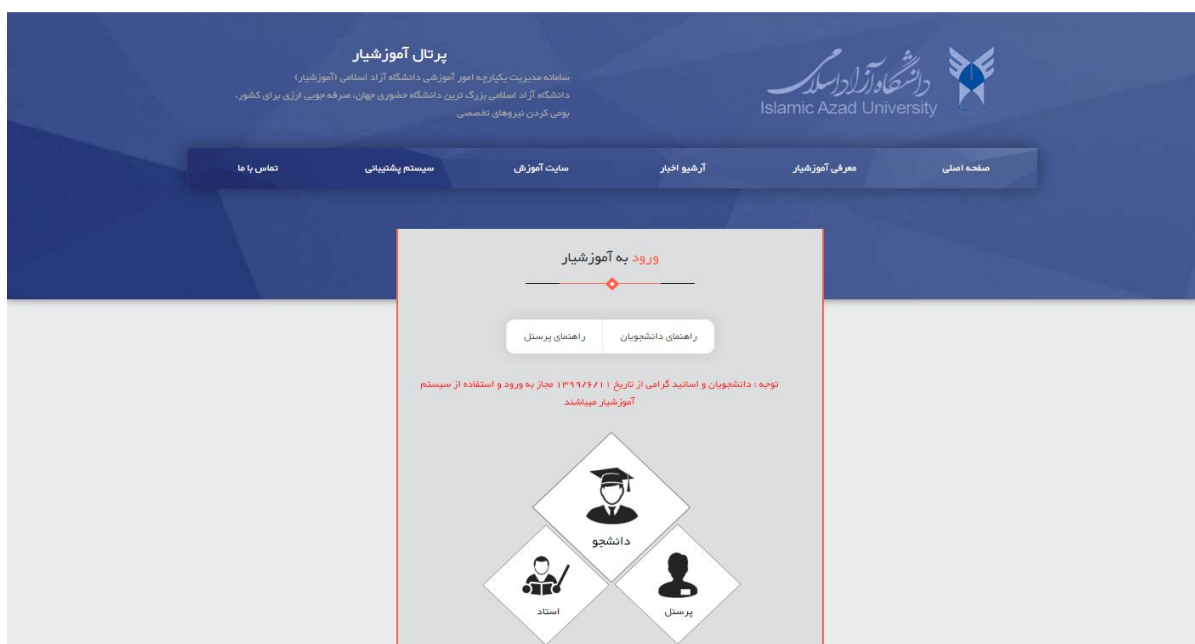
پرتال آموزشیار

سامانه مدیریت یکپارچه امور آموزشی دانشگاه آزاد اسلامی (آموزشیار)
دانشگاه آزاد اسلامی بزرگ ترین دانشگاه حضوری جهان، صرفه جویی ارزی برای کشور، بومی کردن نیروهای تخصصی

دانشگاه آزاد اسلامی
Islamic Azad University

صفحه اصلی
معرفی آموزشیار
آرشیو اخبار
سایت آموزش
سیستم پشتیبانی
تماس با ما

ورود به آموزشیار

راهنمای دانشجویان
راهنمای پرسنل

توجه : دانشجویان و اساتید گرامی از تاریخ ۱۳۹۹/۶/۱۱ مجاز به ورود و استفاده از سیستم آموزشیار میباشند

دانشجو
استاد
پرسنل